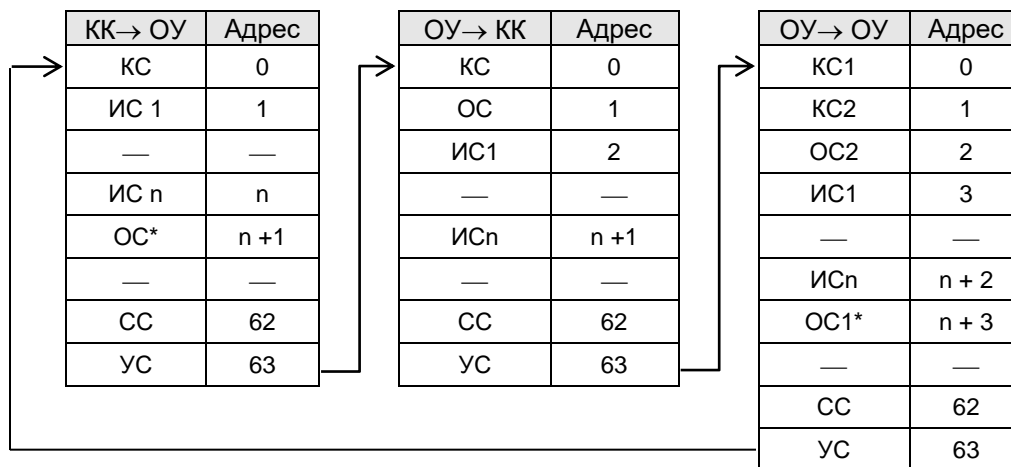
| КК→ ОУ | Адрес |
|---|---|
| КС | 0 |
| ИС 1 | 1 |
| — | — |
| ИС n | n |
| ОС* | n +1 |
| — | — |
| СС | 62 |
| УС | 63 |

| ОУ→ КК | Адрес |
|---|---|
| КС | 0 |
| ОС | 1 |
| ИС1 | 2 |
| — | — |
| ИСn | n +1 |
| — | — |
| СС | 62 |
| УС | 63 |

| ОУ→ ОУ | Адрес |
|---|---|
| КС1 | 0 |
| КС2 | 1 |
| ОС2 | 2 |
| ИС1 | 3 |
| — | — |
| ИСn | n + 2 |
| ОС1* | n + 3 |
| — | — |
| СС | 62 |
| УС | 63 |